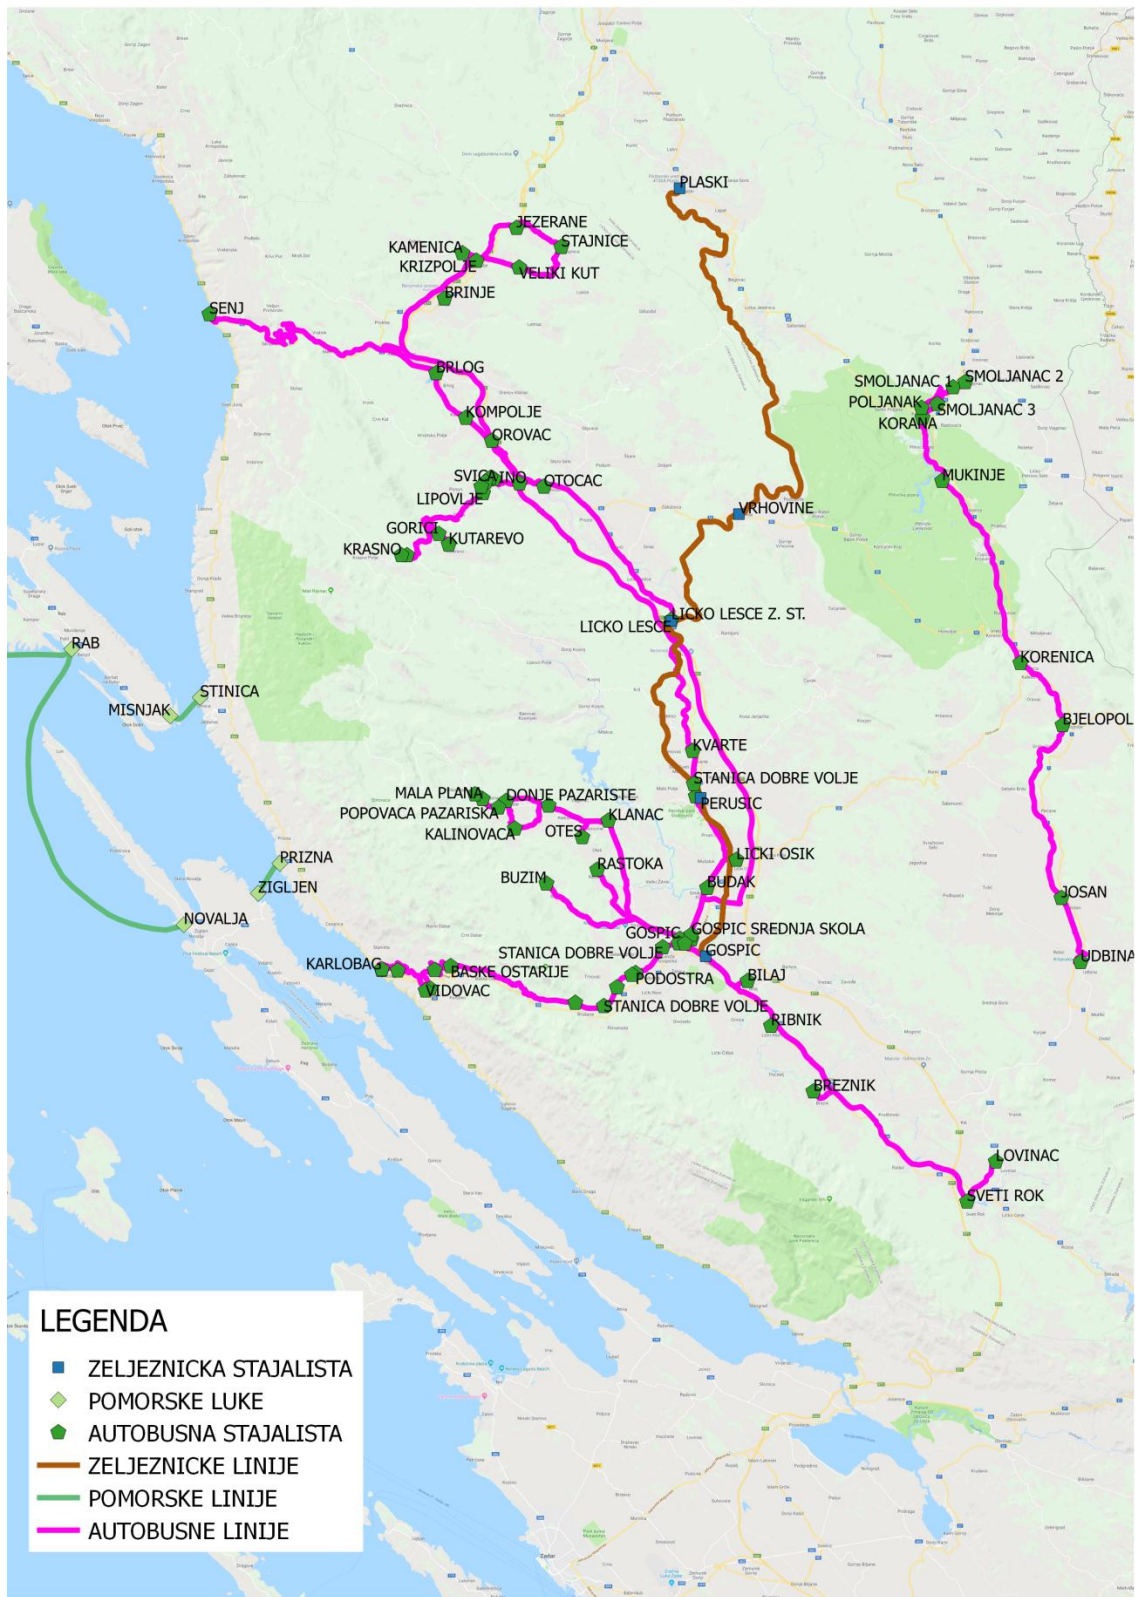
PLASKI

JEZERANE
KAMENICA
STAJNICE
KRIZPOLJE
VELIKI KUT
BRINJE

SENJ

BRLOG

SMOLJANAC 1
SMOLJANAC 2
POLJANAK
SMOLJANAC 3
KORANA

KOMPOLJE
OROVAC

MUKINJE

SVICA
INO
OTOCAC
LIPOVLJE

VRHOVINE

GORICI
KUTAREVO
KRASNO

LICKO LESCE Z. ST.
LICKO LESCE

KORENICA

RAB

STINICA
MISNJAK

BJELOPOLJ

KVARTE
STANICA DOBRE VOLJE

MALA PLANA
DONJE PAZARISTE
PERUSIC
POPOVACA PAZARISKA
KLANAC
OTES
KALINOVACA

PRIZNA

LICKI OSIK

RASTOKA

ZIGLJEN

BUZIM
BUDAK

JOSAN

NOVALJA

GOSPIC
GOSPIC SREDNJA SKOLA
STANICA DOBRE VOLJE
GOSPIC
UDBINA
KARLOBAG
BASKE OSTARIJE
BILAJ
PODOSTRA
VIDOVAC
STANICA DOBRE VOLJE
RIBNIK

BREZNIK

LOVINAC
SVETI ROK

LEGENDA
ZELJEZNICKA STAJALISTA
POMORSKE LUKE
AUTOBUSNA STAJALISTA
ZELJEZNICKE LINIJE
POMORSKE LINIJE
AUTOBUSNE LINIJE